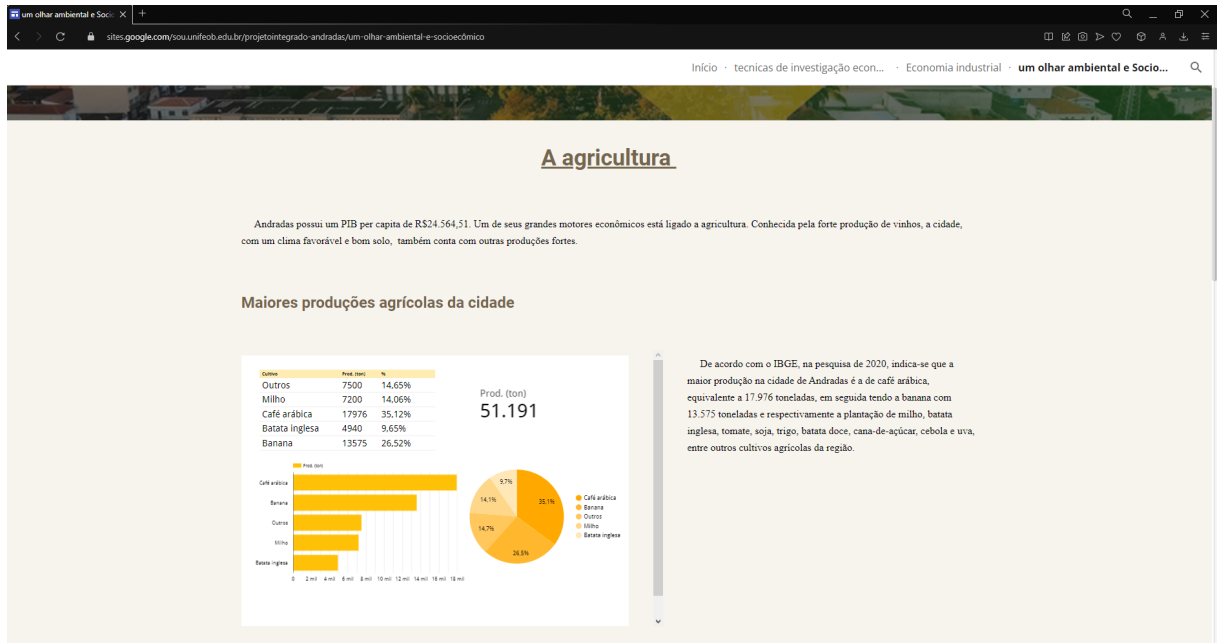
um olhar ambiental e Socio ×
sites.google.com/sou.unifeob.edu.br/projetointegrado-andradas/um-olhar-ambiental-e-socioecômico

Início · tecnicas de investigação econ... · Economia industrial · um olhar ambiental e Socio...

A agricultura

Andradas possui um PIB per capita de R$24.564,51. Um de seus grandes motores econômicos está ligado a agricultura. Conhecida pela forte produção de vinhos, a cidade, com um clima favorável e bom solo, também conta com outras produções fortes.

Maiores produções agrícolas da cidade

| Cultivo | Prod. (ton) | % |
|---|---|---|
| Outros | 7500 | 14,65% |
| Milho | 7200 | 14,06% |
| Café arábica | 17976 | 35,12% |
| Batata inglesa | 4940 | 9,65% |
| Banana | 13575 | 26,52% |

Prod. (ton)
51.191

Prod. (ton)
Café arábica
Banana
Outros
Milho
Batata inglesa
0 2 mil 4 mil 6 mil 8 mil 10 mil 12 mil 14 mil 16 mil 18 mil

35,1%
26,5%
14,7%
14,1%
9,7%
Café arábica
Banana
Outros
Milho
Batata inglesa

De acordo com o IBGE, na pesquisa de 2020, indica-se que a maior produção na cidade de Andradas é a de café arábica, equivalente a 17.976 toneladas, em seguida tendo a banana com 13.575 toneladas e respectivamente a plantação de milho, batata inglesa, tomate, soja, trigo, batata doce, cana-de-açúcar, cebola e uva, entre outros cultivos agrícolas da região.